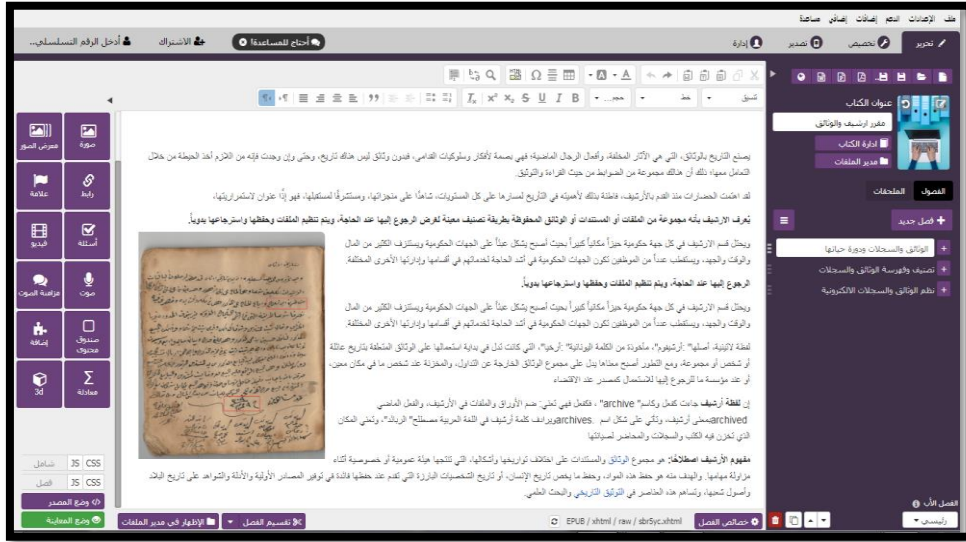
ملف الإعدادات الدعم إضافات إضافي مساعدة

تحرير تخصيص تصدير إدارة

أحتاج للمساعدة الاشتراك أدخل الرقم التسلسلي...

عنوان الكتاب
مقرر أرشيف والوثائق
إدارة الكتاب
مدير الملفات

الفصول الملحقات

فصل جديد

الوثائق والسجلات ودورة حياتها
تصنيف وفهرسة الوثائق والسجلات
نظم الوثائق والسجلات الالكترونية

يصنع التاريخ بالوثائق، التي هي الآثار المختلفة، وأفعال الرجال الماضية؛ فهي بصمة لأفكار وسلوكيات القدامى، فبدون وثائق ليس هناك تاريخ، وحتى وإن وجدت فإنه من اللازم أخذ الحيطة من خلال التعامل معها، ذلك أن هناك مجموعة من الضوابط من حيث القراءة والتوثيق.

لقد اهتمت الحضارات منذ القدم بالأرشيف، فاطنة بذلك لأهميته في التاريخ لمسارها على كل المستويات، شاهداً على منجزاتها، ومستشرفاً لمستقبلها، فهو إذاً عنوان لاستمراريتها.

يُعرف الأرشيف بأنه مجموعة من المستندات أو الوثائق المحفوظة بطريقة تصنيف معينة لغرض الرجوع إليها عند الحاجة، ويتم تنظيم الملفات وحفظها واسترجاعها يدوياً.

ويحتل قسم الأرشيف في كل جهة حكومية حيزاً مكانياً كبيراً بحيث أصبح يشكل عبئاً على الجهات الحكومية ويستنزف الكثير من المال والوقت والجهد، ويستقطب عدداً من الموظفين تكون الجهات الحكومية في أشد الحاجة لخدماتهم في أقسامها وإداراتها الأخرى المختلفة.

الرجوع إليها عند الحاجة، ويتم تنظيم الملفات وحفظها واسترجاعها يدوياً.

ويحتل قسم الأرشيف في كل جهة حكومية حيزاً مكانياً كبيراً بحيث أصبح يشكل عبئاً على الجهات الحكومية ويستنزف الكثير من المال والوقت والجهد، ويستقطب عدداً من الموظفين تكون الجهات الحكومية في أشد الحاجة لخدماتهم في أقسامها وإداراتها الأخرى المختلفة.

لفظة لاتينية، أصلها" "أرشيوم"، مأخوذة من الكلمة اليونانية" "أرخيا"، التي كانت تدل في بداية استعمالها على الوثائق المتعلقة بتاريخ عائلة أو شخص أو مجموعة، ومع التطور أصبح معناها يدل على مجموع الوثائق الخارجة عن التداول، والمخزنة عند شخص ما في مكان معين، أو عند مؤسسة ما للرجوع إليها للاستعمال كمصدر عند الاقتضاء

إن لفظة أرشيف جاءت كفعل وكاسم" "archive" ، فكفعل فهي تعني: ضم الأوراق والملفات في الأرشيف، والفعل الماضي archivedبمعنى أرشيف، وتأتي على شكل اسم archives.ويرادف كلمة أرشيف في اللغة العربية مصطلح" الرباد"، ويعني المكان الذي تخزن فيه الكتب والسجلات والمحاضر لصيانتها

مفهوم الأرشيف اصطلاحاً: هو مجموع الوثائق والمستندات على اختلاف تواريخها وأشكالها، التي تنتجها هيئة عمومية أو خصوصية أثناء مزاولة مهامها. والهدف منه هو حفظ هذه المواد، وحفظ ما يخص تاريخ الإنسان، أو تاريخ الشخصيات البارزة التي تقدم عند حفظها فائدة في توفير المصادر الأولية والأدلة والشواهد على تاريخ البلاد وأصول شعبها، وتساهم هذه العناصر في التوثيق التاريخي والبحث العلمي.

صورة معرض الصور
رابط علامة
أسئلة فيديو
صوت مزامنة الصوت
صندوق محتوى إضافة
معادلة 3d

شامل JS CSS
فصل JS CSS
وضع المصدر
وضع المعاينة

الفصل الأب
رئيسي

خصائص الفصل EPUB / xhtml / raw / sbrSyc.xhtml تقسيم الفصل الإظهار في مدير الملفات